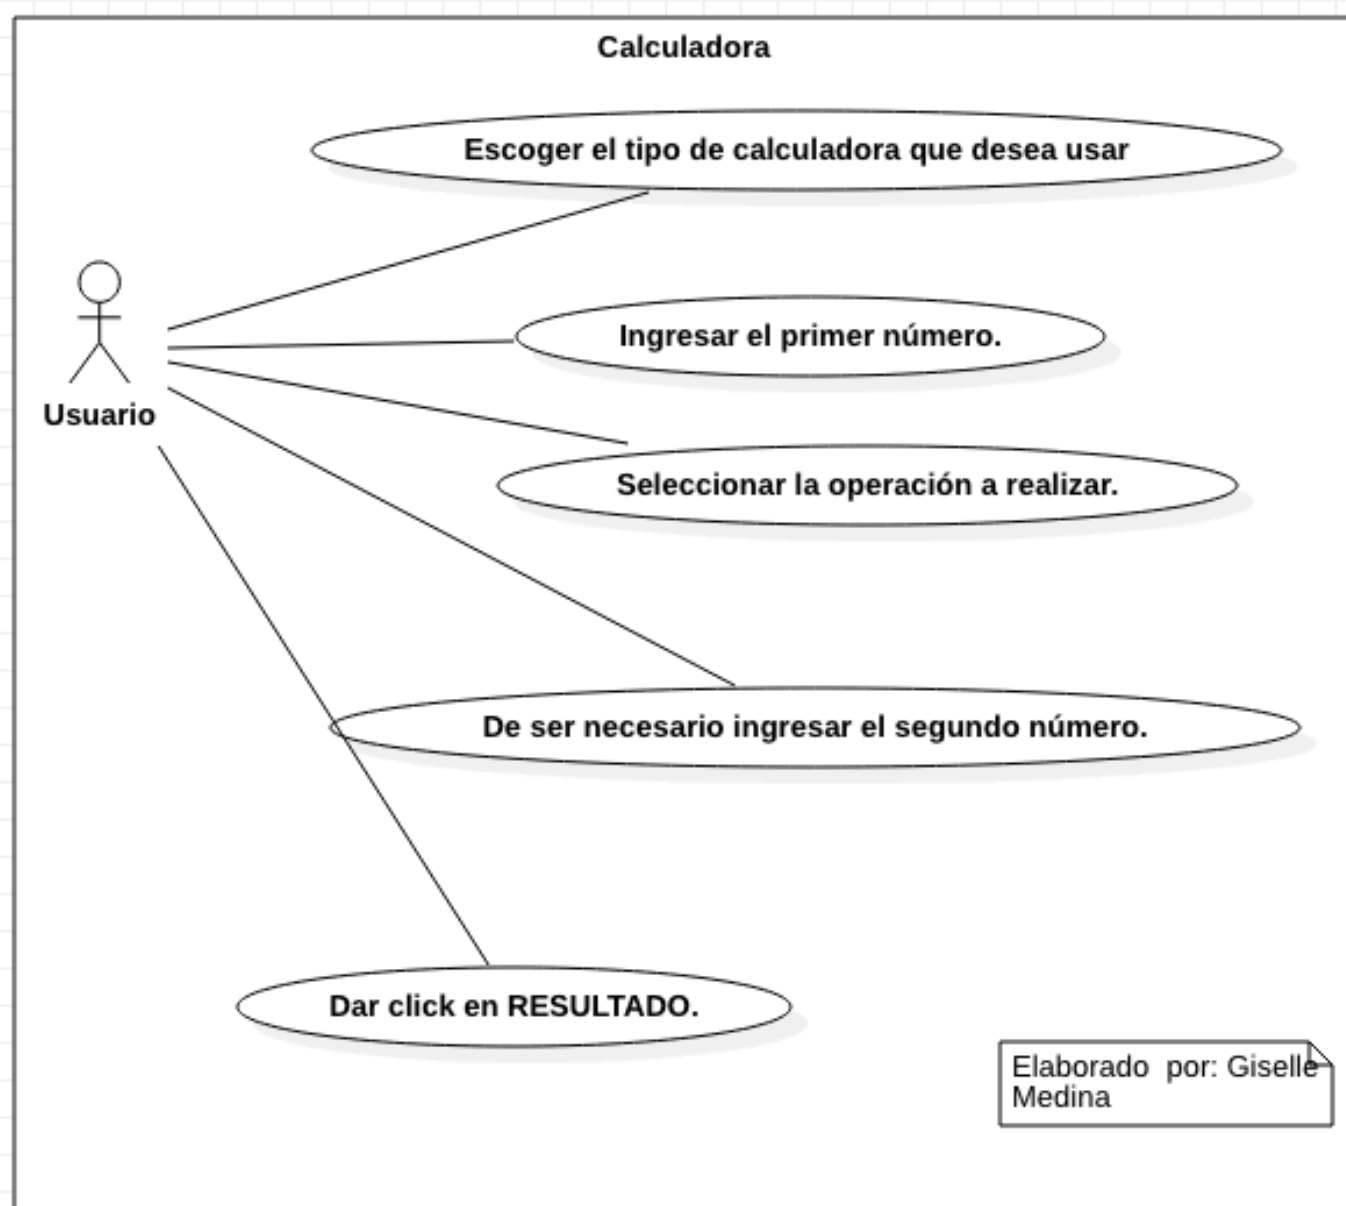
Calculadora

Escoger el tipo de calculadora que desea usar

Usuario

Ingresar el primer número.

Seleccionar la operación a realizar.

De ser necesario ingresar el segundo número.

Dar click en RESULTADO.

Elaborado por: Giselle Medina